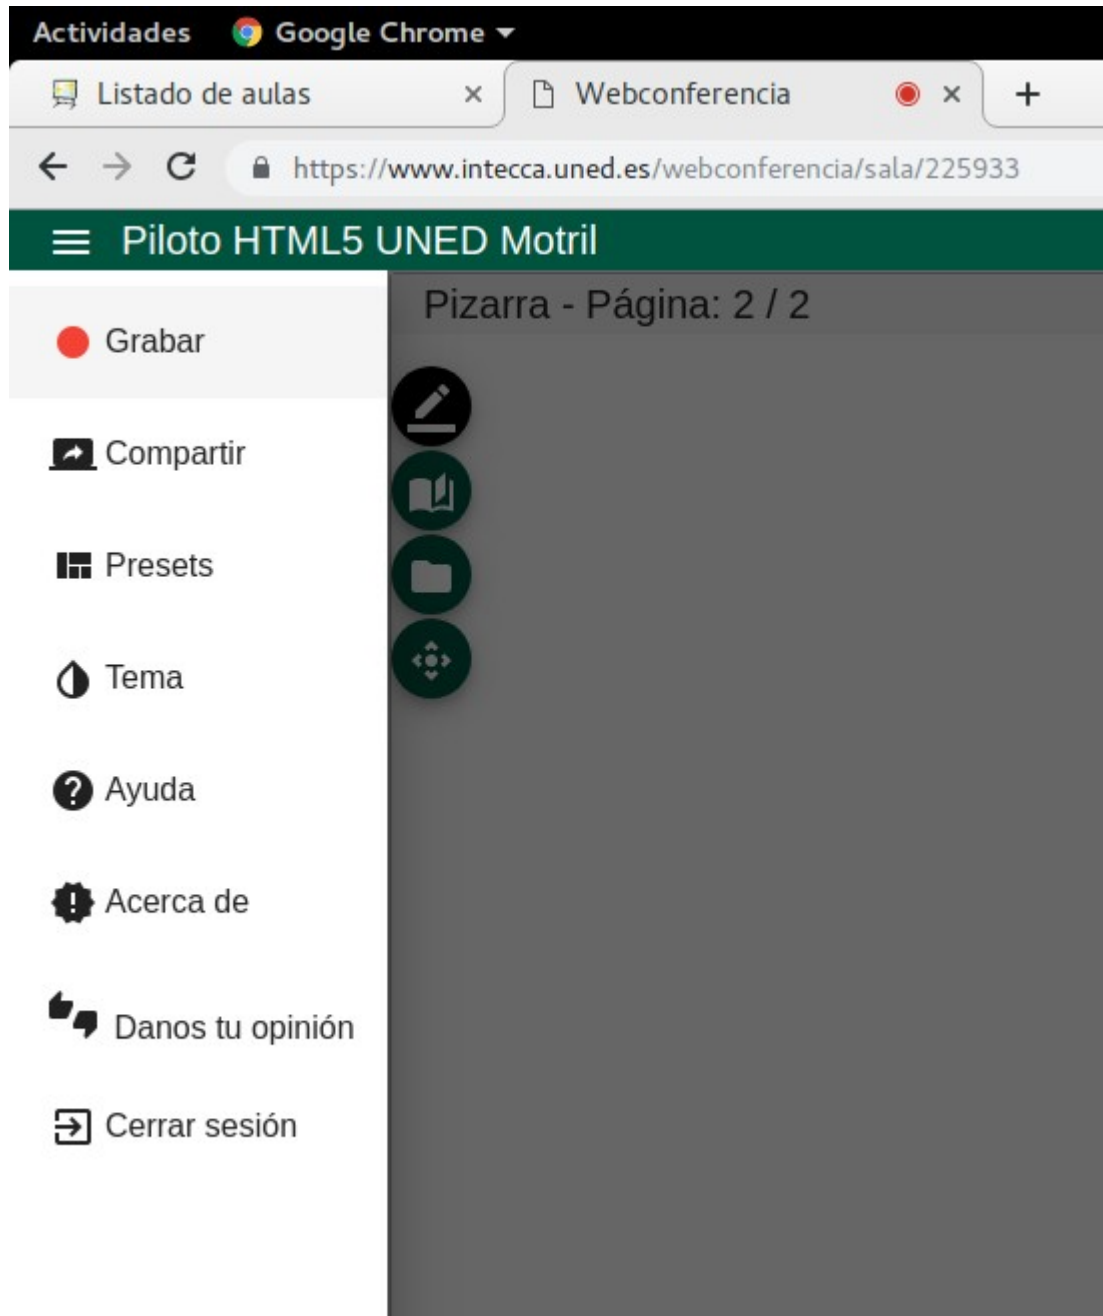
Actividades Google Chrome

Listado de aulas ×

Webconferencia ×

+

https://www.intecca.uned.es/webconferencia/sala/225933

Piloto HTML5 UNED Motril

Grabar

Compartir

Presets

Tema

Ayuda

Acerca de

Danos tu opinión

Cerrar sesión

Pizarra - Página: 2 / 2